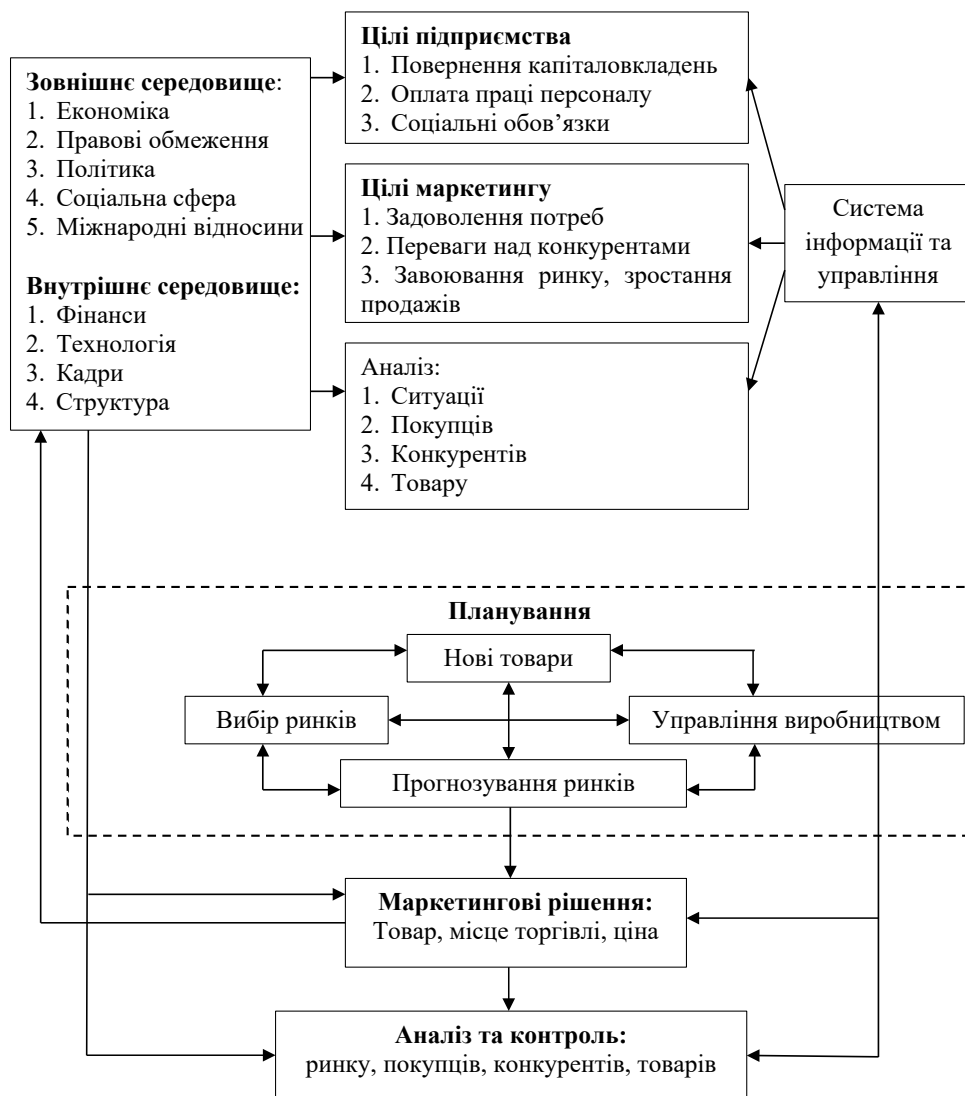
**Зовнішнє середовище**:
1. Економіка
2. Правові обмеження
3. Політика
4. Соціальна сфера
5. Міжнародні відносини

**Внутрішнє середовище:**
1. Фінанси
2. Технологія
3. Кадри
4. Структура

**Цілі підприємства**
1. Повернення капіталовкладень
2. Оплата праці персоналу
3. Соціальні обов'язки

**Цілі маркетингу**
1. Задоволення потреб
2. Переваги над конкурентами
3. Завоювання ринку, зростання продажів

Аналіз:
1. Ситуації
2. Покупців
3. Конкурентів
4. Товару

Система інформації та управління

**Планування**

Нові товари

Вибір ринків

Управління виробництвом

Прогнозування ринків

**Маркетингові рішення:**
Товар, місце торгівлі, ціна

**Аналіз та контроль:**
ринку, покупців, конкурентів, товарів